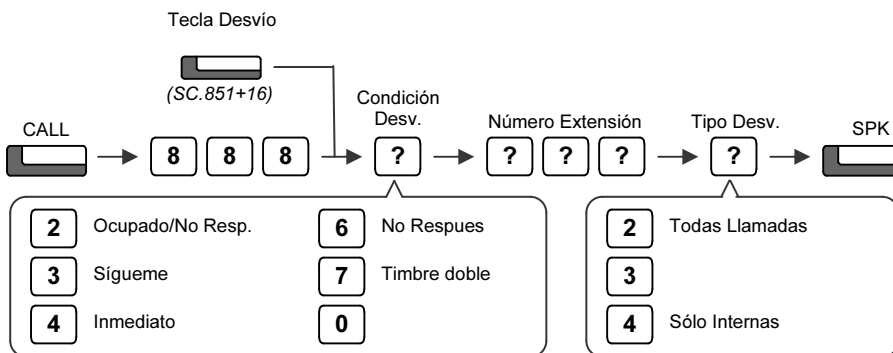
Tecla Desvío

(SC.851+16)

CALL

8 8 8

Condición Desv.

?

Número Extensión

? ? ?

Tipo Desv.

?

SPK

2 Ocupado/No Resp.

3 Sígueme

4 Inmediato

6 No Respues

7 Timbre doble

0

2 Todas Llamadas

3

4 Sólo Internas